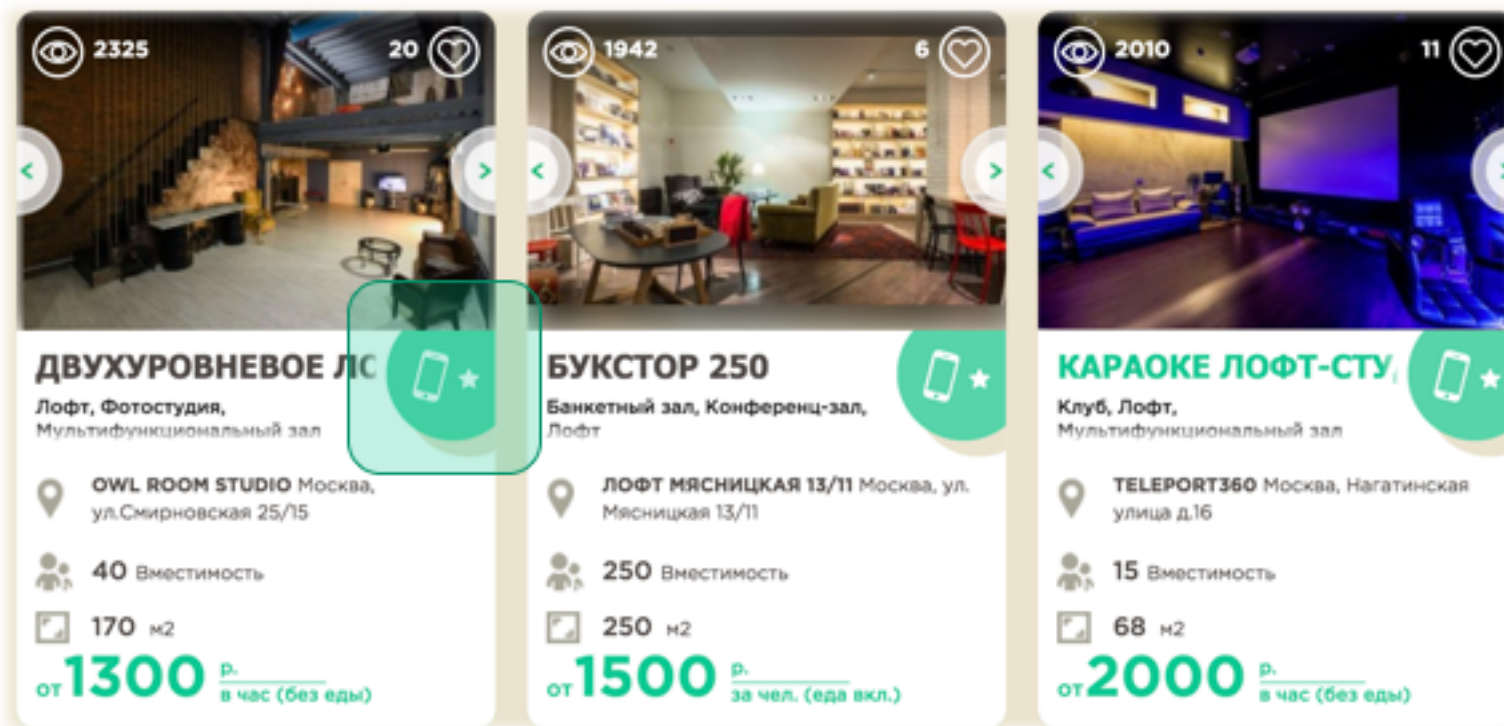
2325 20

ДВУХУРОВНЕВОЕ ЛС

Лофт, Фотостудия, Мультифункциональный зал

OWL ROOM STUDIO Москва, ул.Смирновская 25/15

40 Вместимость

170 м2

от 1300 р. в час (без еды)

1942 6

БУКСТОР 250

Банкетный зал, Конференц-зал, Лофт

ЛОФТ МЯСНИЦКАЯ 13/11 Москва, ул. Мясницкая 13/11

250 Вместимость

250 м2

от 1500 р. за чел. (еда вкл.)

2010 11

КАРАОКЕ ЛОФТ-СТУ

Клуб, Лофт, Мультифункциональный зал

TELEPORT360 Москва, Нагатинская улица д.16

15 Вместимость

68 м2

от 2000 р. в час (без еды)